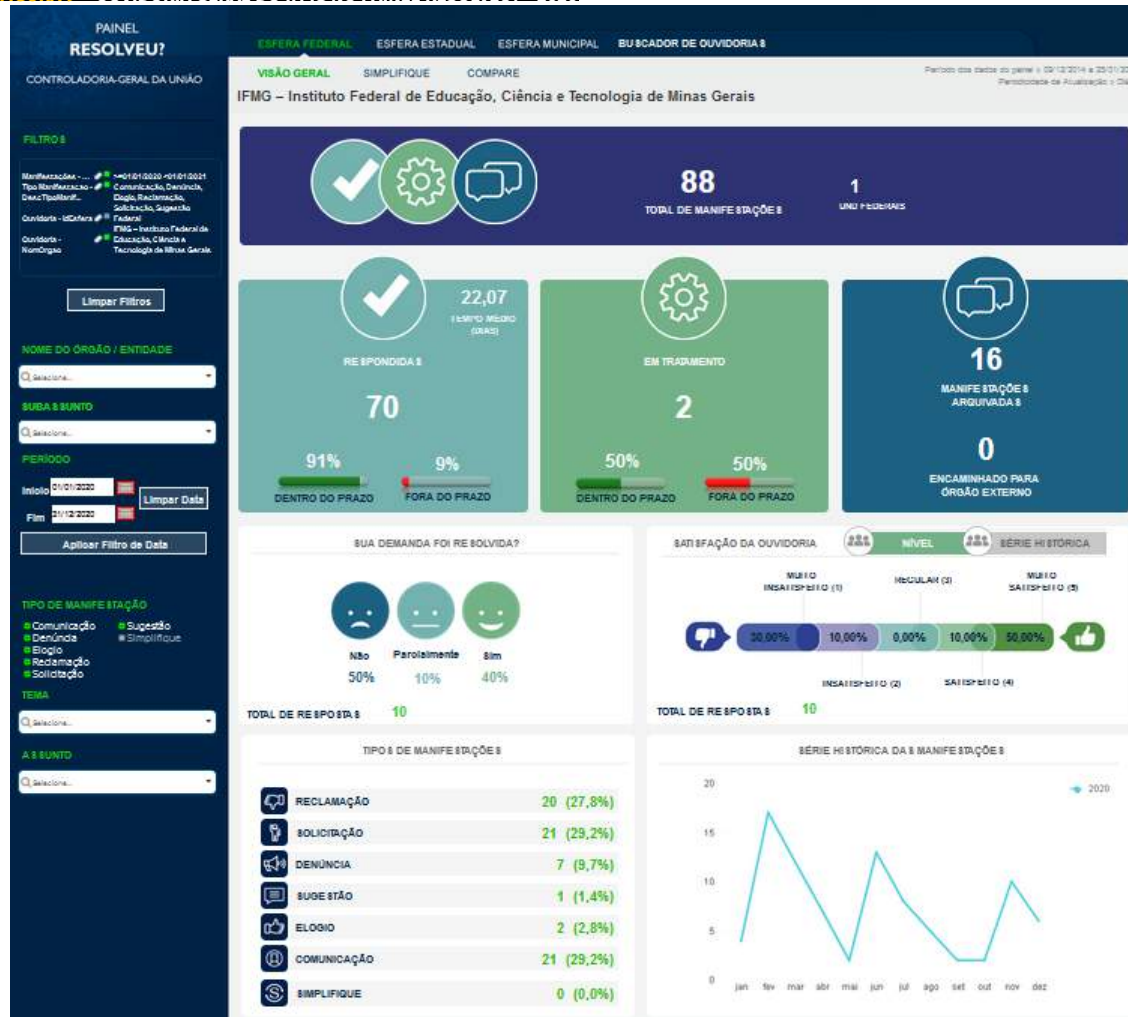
PAINEL
RESOLVEU?
CONTROLADORIA-GERAL DA UNIÃO

ESFERA FEDERAL ESFERA ESTADUAL ESFERA MUNICIPAL BUSCADOR DE OUVIDORIAS

VISÃO GERAL SIMPLIFIQUE COMPARE

Período dos dados do painel: 09/12/2014 a 25/01/20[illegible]
Periodicidade de Atualização: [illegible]

IFMG – Instituto Federal de Educação, Ciência e Tecnologia de Minas Gerais

FILTROS

Manifestações - ... >=01/01/2020 <01/01/2021
Tipo Manifestação - Comunicação, Denúncia, Elogio, Reclamação, Solicitação, Sugestão
Ouvidoria - IdEsfera Federal
Ouvidoria - NomOrgao IFMG – Instituto Federal de Educação, Ciência e Tecnologia de Minas Gerais

Limpar Filtros

NOME DO ÓRGÃO / ENTIDADE
Selecione...

SUBASSUNTO
Selecione...

PERÍODO
Início 01/01/2020
Fim 31/12/2020
Limpar Data
Aplicar Filtro de Data

TIPO DE MANIFESTAÇÃO
Comunicação
Denúncia
Elogio
Reclamação
Solicitação
Sugestão
Simplifique

TEMA
Selecione...

ASSUNTO
Selecione...

88
TOTAL DE MANIFESTAÇÕES

1
UNID FEDERAIS

22,07
TEMPO MÉDIO (DIAS)

RESPONDIDAS
70
91% DENTRO DO PRAZO
9% FORA DO PRAZO

EM TRATAMENTO
2
50% DENTRO DO PRAZO
50% FORA DO PRAZO

16
MANIFESTAÇÕES ARQUIVADAS

0
ENCAMINHADO PARA ÓRGÃO EXTERNO

SUA DEMANDA FOI RESOLVIDA?
Não 50%
Parcialmente 10%
Sim 40%
TOTAL DE RESPOSTAS 10

SATISFAÇÃO DA OUVIDORIA
NÍVEL
SÉRIE HISTÓRICA
MUITO INSATISFEITO (1)
REGULAR (3)
MUITO SATISFEITO (5)
30,00% 10,00% 0,00% 10,00% 50,00%
INSATISFEITO (2)
SATISFEITO (4)
TOTAL DE RESPOSTAS 10

TIPOS DE MANIFESTAÇÕES

| | |
|---|---|
| RECLAMAÇÃO | 20 (27,8%) |
| SOLICITAÇÃO | 21 (29,2%) |
| DENÚNCIA | 7 (9,7%) |
| SUGESTÃO | 1 (1,4%) |
| ELOGIO | 2 (2,8%) |
| COMUNICAÇÃO | 21 (29,2%) |
| SIMPLIFIQUE | 0 (0,0%) |

SÉRIE HISTÓRICA DAS MANIFESTAÇÕES
2020
20
15
10
5
0
jan fev mar abr mai jun jul ago set out nov dez